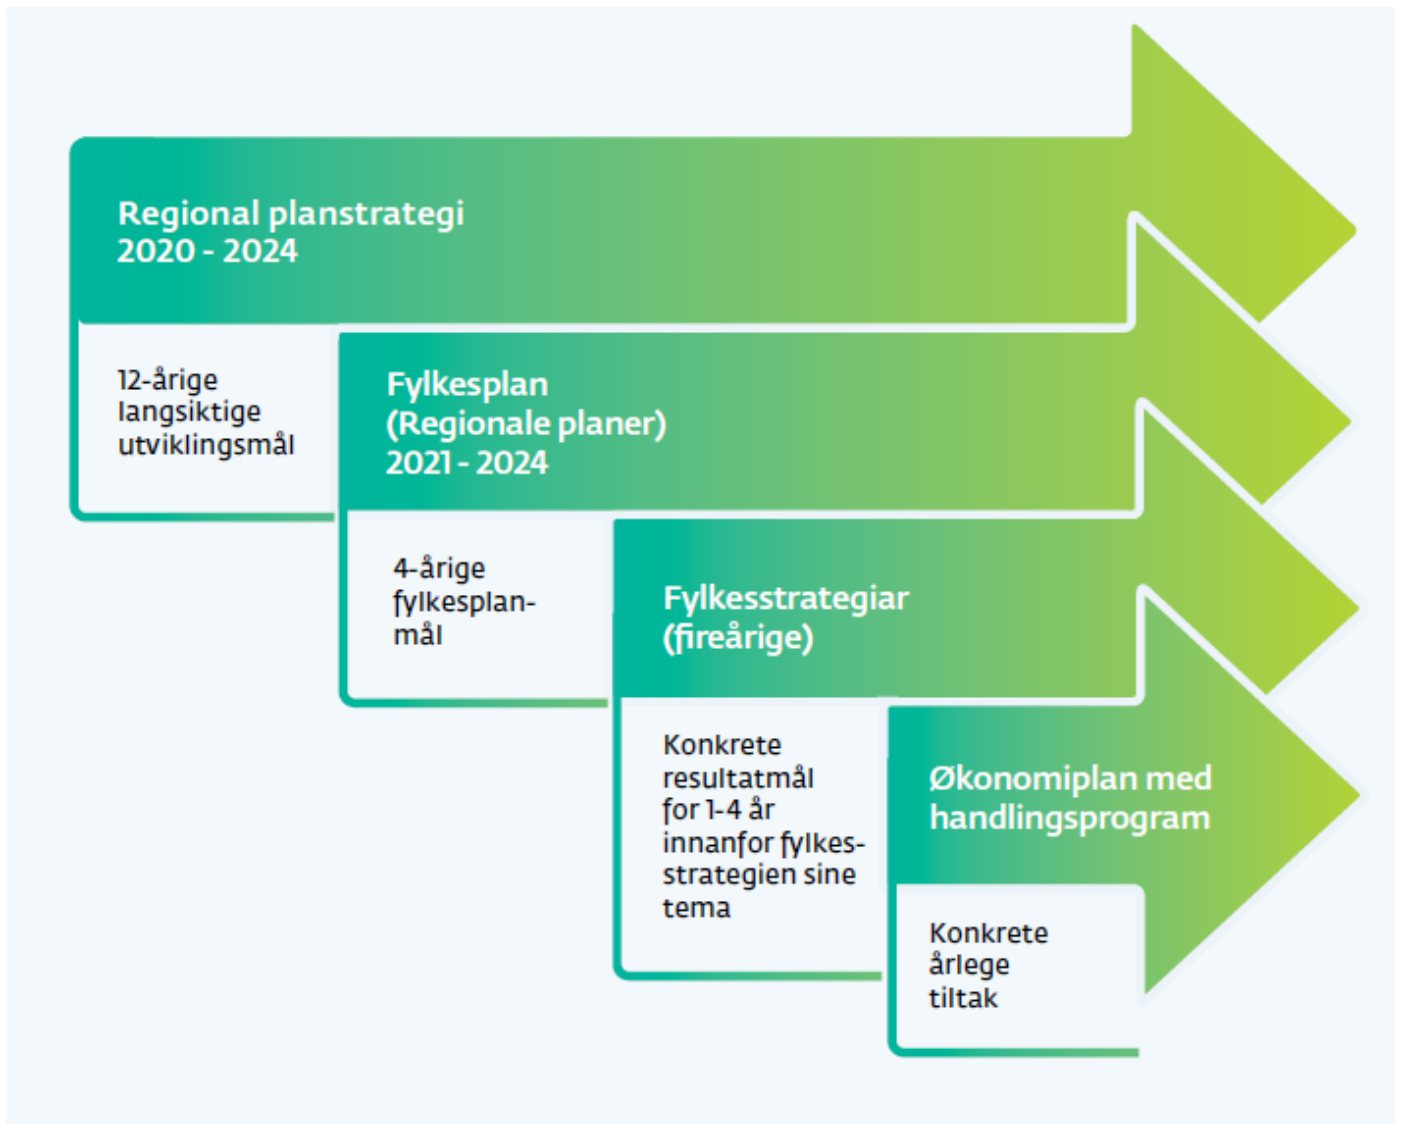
Regional planstrategi 2020 - 2024

12-årige langsiktige utviklingsmål

Fylkesplan (Regionale planer) 2021 - 2024

4-årige fylkesplanmål

Fylkesstrategiar (fireårige)

Konkrete resultatmål for 1-4 år innanfor fylkesstrategien sine tema

Økonomiplan med handlingsprogram

Konkrete årlege tiltak